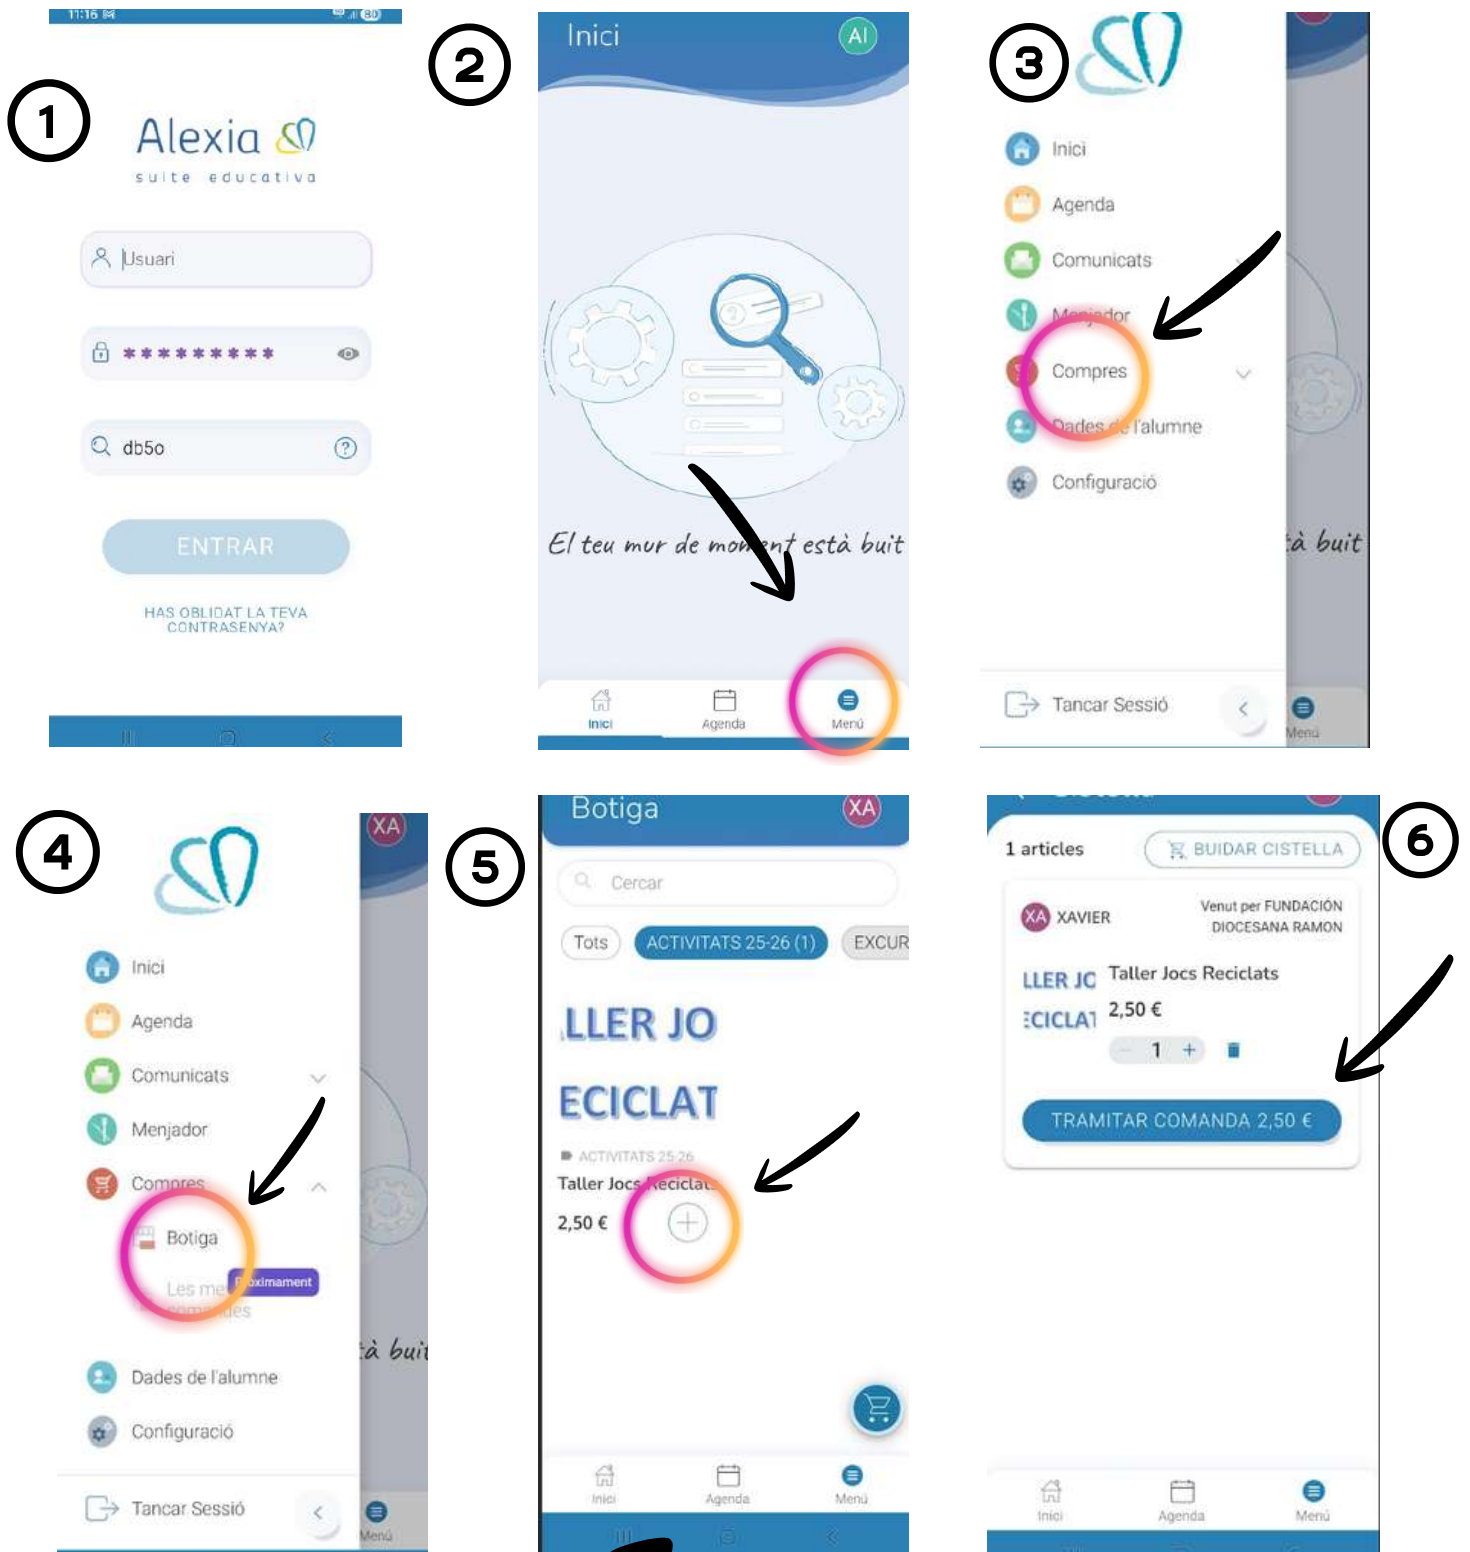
1

11:16

Alexia
suite educativa

Usuari

**********

db5o

ENTRAR

HAS OBLIDAT LA TEVA CONTRASENYA?

2

Inici AI

El teu mur de moment està buit

Inici Agenda Menú

3

Inici
Agenda
Comunicats
Menjador
Compres
Dades de l'alumne
Configuració

Tancar Sessió

à buit

Menú

4

XA

Inici
Agenda
Comunicats
Menjador
Compres
Botiga
Les me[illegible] Pròximament
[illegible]des
Dades de l'alumne
Configuració

Tancar Sessió

à buit

Menú

5

Botiga XA

Cercar

Tots ACTIVITATS 25-26 (1) EXCUR

LLER JO
ECICLAT

ACTIVITATS 25-26
Taller Jocs Reciclats
2,50 €

Inici Agenda Menú

6

1 articles BUIDAR CISTELLA

XA XAVIER Venut per FUNDACIÓN DIOCESANA RAMON

LLER JC
ECICLAT

Taller Jocs Reciclats
2,50 €
1

TRAMITAR COMANDA 2,50 €

Inici Agenda Menú